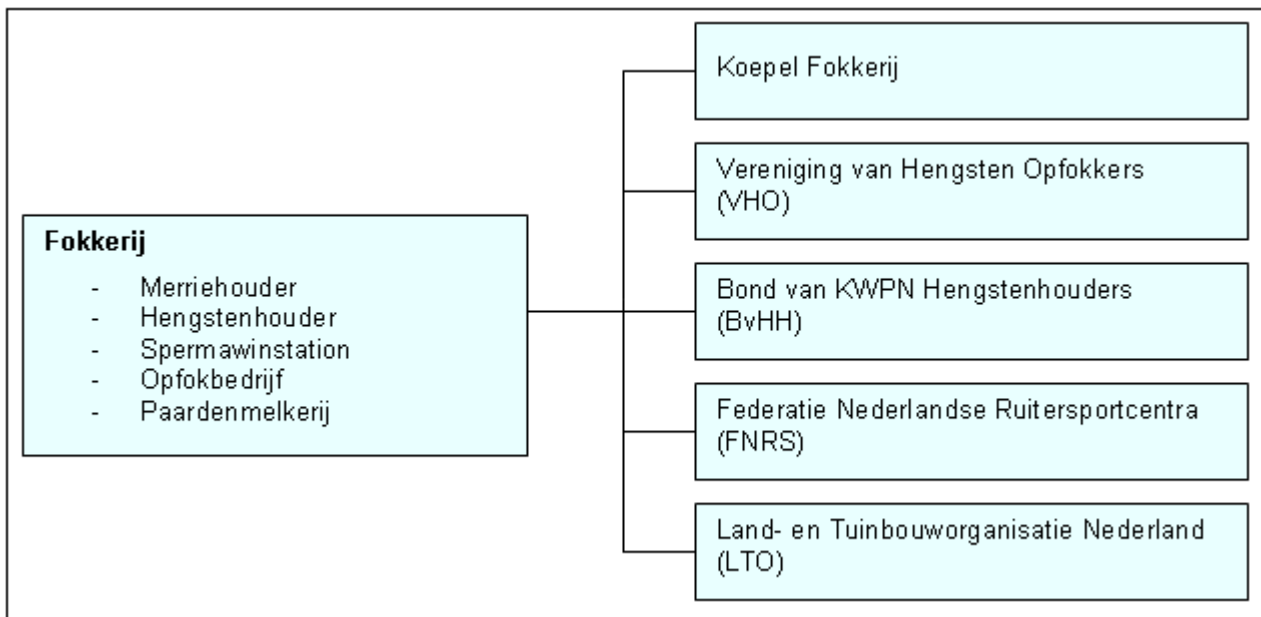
**Fokkerij**
- Merriehouder
- Hengstenhouder
- Spermawinstation
- Opfokbedrijf
- Paardenmelkerij

Koepel Fokkerij

Vereniging van Hengsten Opfokkers (VHO)

Bond van KWPN Hengstenhouders (BvHH)

Federatie Nederlandse Ruitersportcentra (FNRS)

Land- en Tuinbouworganisatie Nederland (LTO)